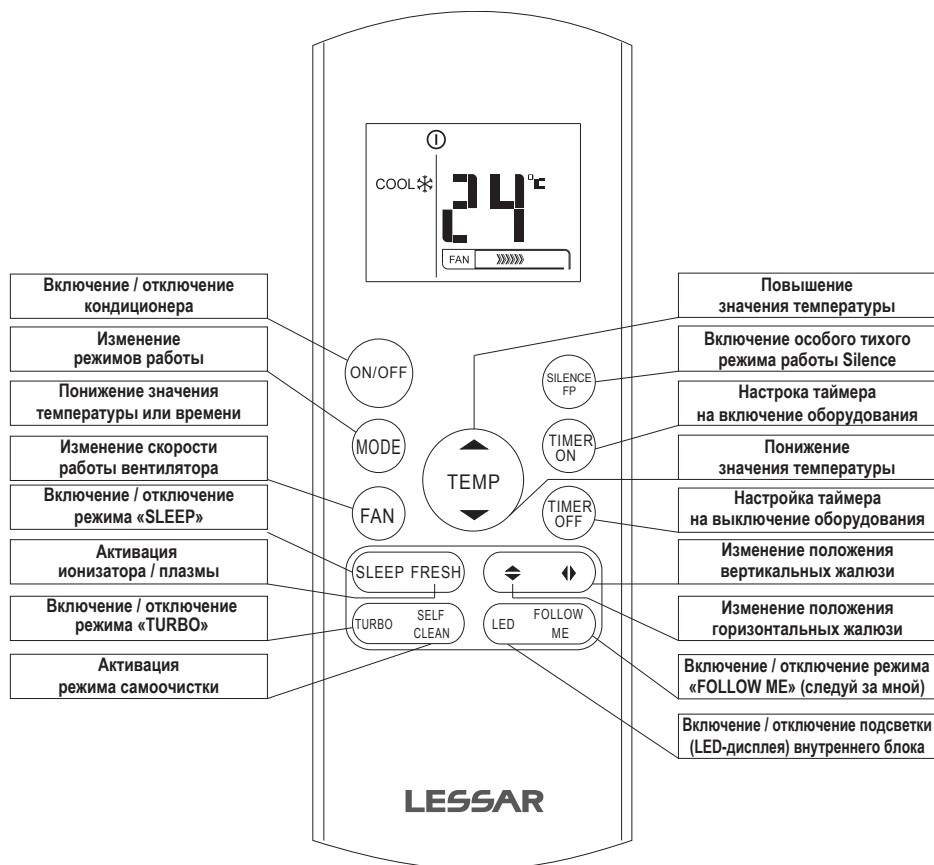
COOL 24 °C
FAN

Включение / отключение кондиционера

Изменение режимов работы

Понижение значения температуры или времени

Изменение скорости работы вентилятора

Включение / отключение режима «SLEEP»

Активация ионизатора / плазмы

Включение / отключение режима «TURBO»

Активация режима самоочистки

Повышение значения температуры

Включение особого тихого режима работы Silence

Настрока таймера на включение оборудования

Понижение значения температуры

Настройка таймера на выключение оборудования

Изменение положения вертикальных жалюзи

Изменение положения горизонтальных жалюзи

Включение / отключение режима «FOLLOW ME» (следуй за мной)

Включение / отключение подсветки (LED-дисплея) внутреннего блока

ON/OFF
MODE
FAN
TEMP
SILENCE FP
TIMER ON
TIMER OFF
SLEEP FRESH
TURBO SELF CLEAN
LED FOLLOW ME

LESSAR